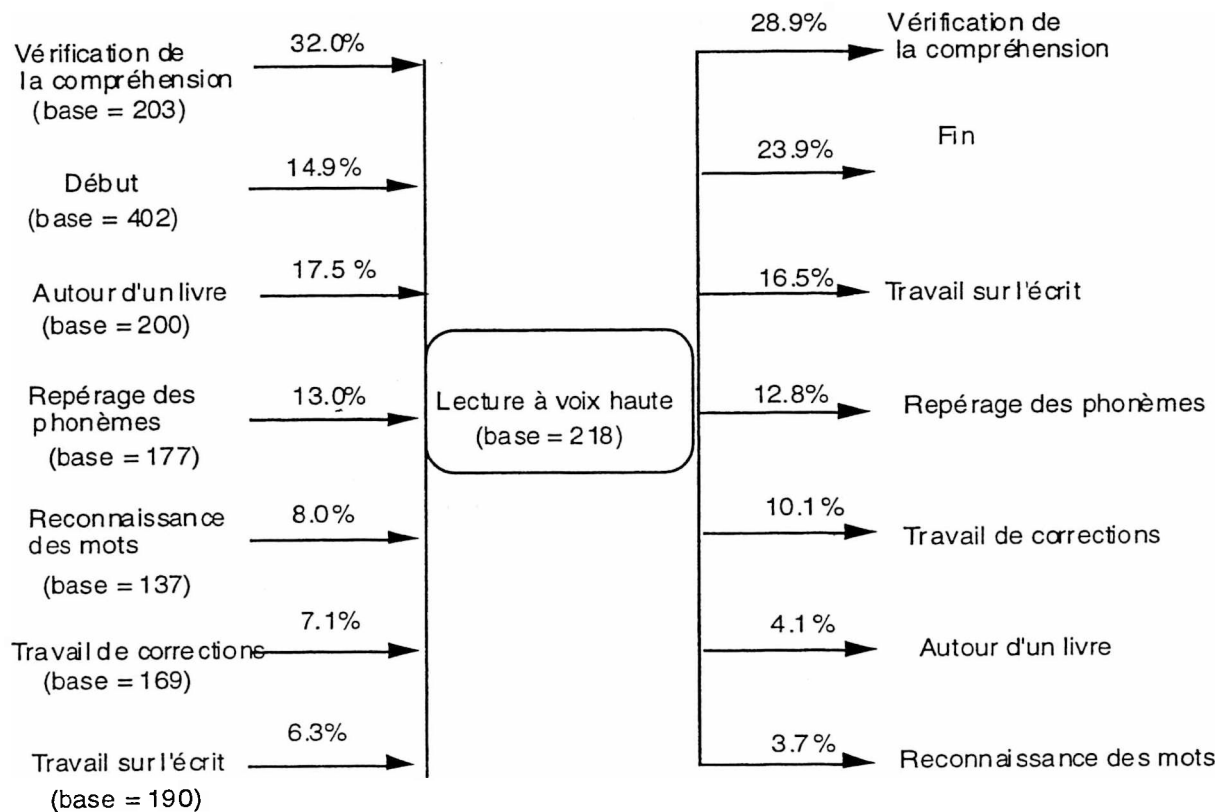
Vérification de la compréhension (base = 203)
32.0%

Début (base = 402)
14.9%

Autour d'un livre (base = 200)
17.5 %

Repérage des phonèmes (base = 177)
13.0%

Reconnaissance des mots (base = 137)
8.0%

Travail de corrections (base = 169)
7.1%

Travail sur l'écrit (base = 190)
6.3%

Lecture à voix haute (base = 218)

28.9%
Vérification de la compréhension

23.9%
Fin

16.5%
Travail sur l'écrit

12.8%
Repérage des phonèmes

10.1%
Travail de corrections

4.1%
Autour d'un livre

3.7%
Reconnaissance des mots